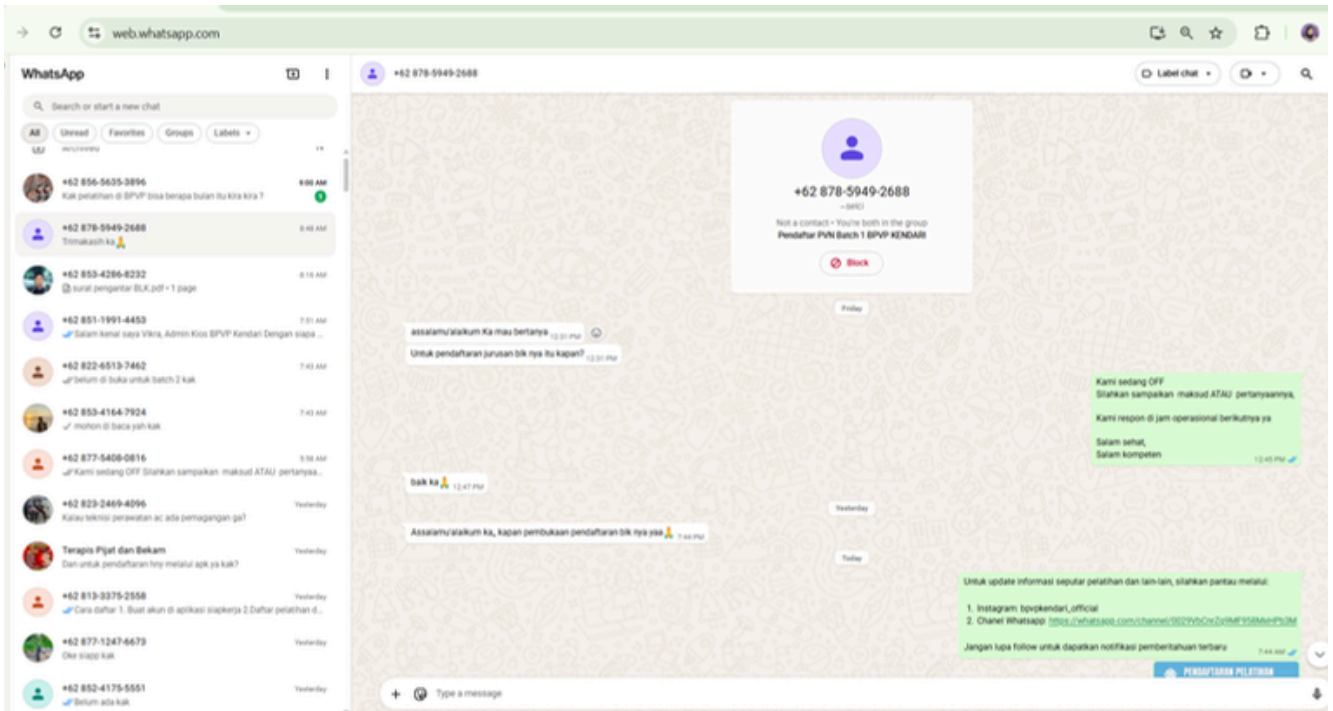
web.whatsapp.com

WhatsApp

Search or start a new chat

All Unread Favorites Groups Labels

Archived

+62 856-5635-3896 9:00 AM
Kak pelatihan di BPVP bisa berapa bulan itu kira kira ?
1

+62 878-5949-2688 8:48 AM
Trimakasih ka🙏

+62 853-4286-8232 8:16 AM
surat pengantar BLK.pdf • 1 page

+62 851-1991-4453 7:51 AM
Salam kenal saya Vikra, Admin Kios BPVP Kendari Dengan siapa ...

+62 822-6513-7462 7:43 AM
belum di buka untuk batch 2 kak

+62 853-4164-7924 7:43 AM
mohon di baca yah kak

+62 877-5408-0816 5:58 AM
Kami sedang OFF Silahkan sampaikan maksud ATAU pertanyaa...

+62 823-2469-4096 Yesterday
Kalau teknisi perawatan ac ada pemagangan ga?

Terapis Pijat dan Bekam Yesterday
Dan untuk pendaftaran hny melalui apk ya kak?

+62 813-3375-2558 Yesterday
Cara daftar 1. Buat akun di aplikasi siapkerja 2.Daftar pelatihan d...

+62 877-1247-6673 Yesterday
Oke siapp kak

+62 852-4175-5551 Yesterday
Belum ada kak

+62 878-5949-2688

Label chat

+62 878-5949-2688
~ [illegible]
Not a contact • You're both in the group
Pendaftar PVN Batch 1 BPVP KENDARI

Block

Friday

assalamu'alaikum Ka mau bertanya 12:31 PM

Untuk pendaftaran jurusan blk nya itu kapan? 12:31 PM

Kami sedang OFF
Silahkan sampaikan maksud ATAU pertanyaannya,

Kami respon di jam operasional berikutnya ya

Salam sehat,
Salam kompeten
12:45 PM

baik ka🙏 12:47 PM

Yesterday

Assalamu'alaikum ka, kapan pembukaan pendaftaran blk nya yaa🙏 7:44 PM

Today

Untuk update informasi seputar pelatihan dan lain-lain, silahkan pantau melalui:

1. Instagram: bpvpkendari_official
2. Chanel Whatsapp: https://whatsapp.com/channel/0029VbOn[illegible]

Jangan lupa follow untuk dapatkan notifikasi pemberitahuan terbaru
7:44 AM

PENDAFTARAN PELATIHAN

Type a message